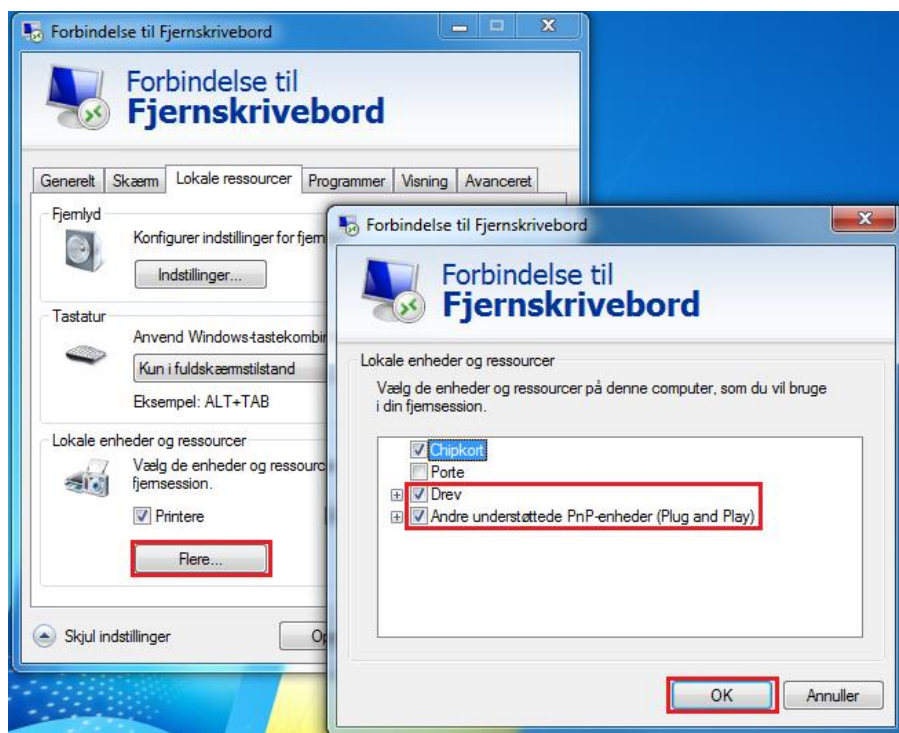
Forbindelse til Fjernskrivebord

Forbindelse til
Fjernskrivebord

Generelt | Skærm | Lokale ressourcer | Programmer | Visning | Avanceret

Fjernlyd
Konfigurer indstillinger for fjern
Indstillinger...

Tastatur
Anvend Windows-tastekombin
Kun i fuldskærmstilstand
Eksempel: ALT+TAB

Lokale enheder og ressourcer
Vælg de enheder og ressourc fjernsession.
Printere
Flere...

Skjul indstillinger
Op

Forbindelse til Fjernskrivebord

Forbindelse til
Fjernskrivebord

Lokale enheder og ressourcer
Vælg de enheder og ressourcer på denne computer, som du vil bruge i din fjernsession.

Chipkort
Porte
Drev
Andre understøttede PnP-enheder (Plug and Play)

OK
Annuller